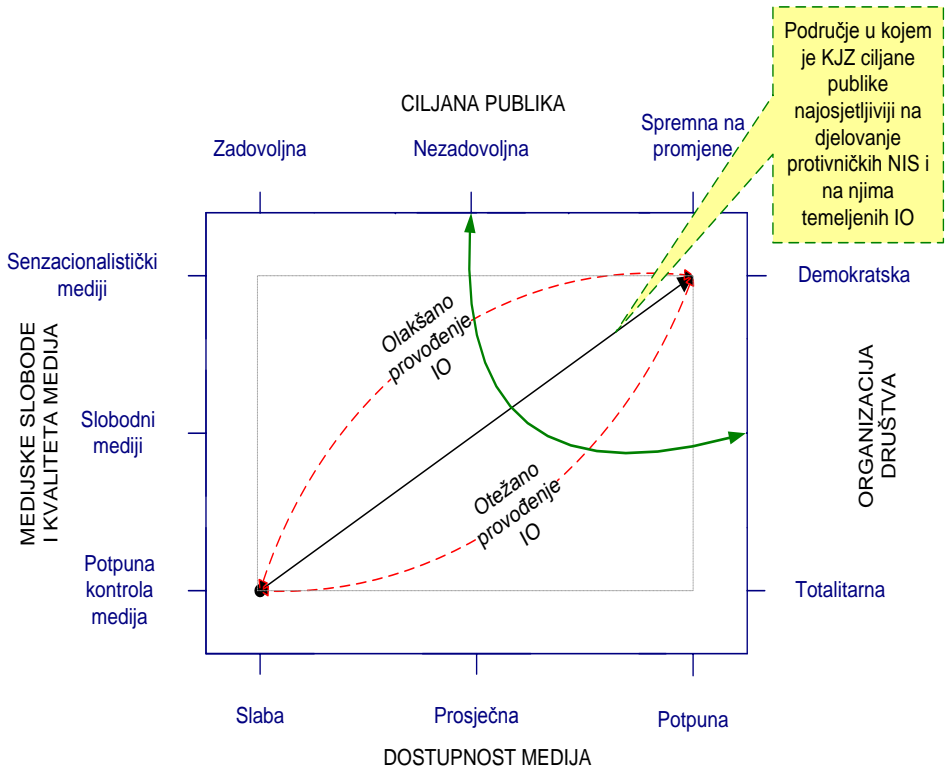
Područje u kojem je KJZ ciljane publike najosjetljiviji na djelovanje protivničkih NIS i na njima temeljenih IO

CILJANA PUBLIKA

Zadovoljna

Nezadovoljna

Spremna na promjene

Senzacionalistički mediji

Slobodni mediji

Potpuna kontrola medija

MEDIJSKE SLOBODE I KVALITETA MEDIJA

Olakšano provođenje IO

Otežano provođenje IO

Demokratska

Totalitarna

ORGANIZACIJA DRUŠTVA

Slaba

Prosječna

Potpuna

DOSTUPNOST MEDIJA